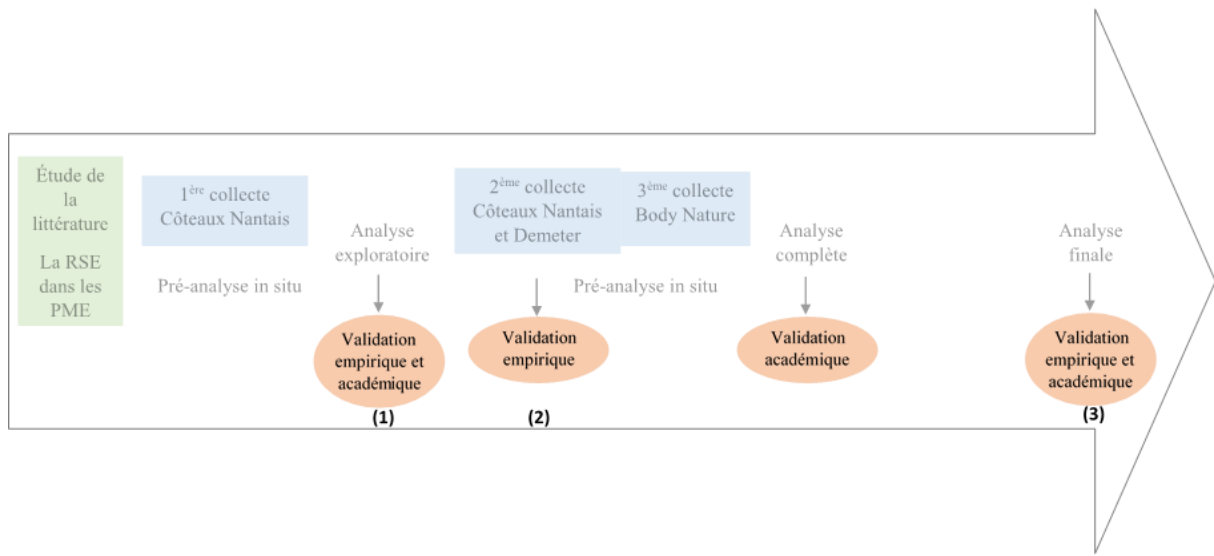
Étude de la littérature

La RSE dans les PME

1$^{ère}$ collecte Côteaux Nantais

Pré-analyse in situ

Analyse exploratoire

Validation empirique et académique

(1)

2$^{ème}$ collecte Côteaux Nantais et Demeter

Validation empirique

(2)

3$^{ème}$ collecte Body Nature

Pré-analyse in situ

Analyse complète

Validation académique

Analyse finale

Validation empirique et académique

(3)